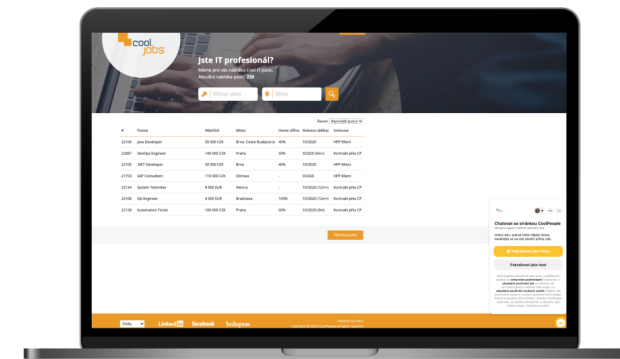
cool jobs

Jste IT profesionál?

Máme pro vás nabídku cool IT pozic.
Aktuální nabídka pozic: 238

Klíčové slovo

Město

Řazení: Nejnovější pozice

| # | Pozice | Mzda/hod | Město | Home office | Nástup (délka) | Smlouva |
|---|---|---|---|---|---|---|
| 22106 | Java Developer | 90 000 CZK | Brno, České Budějovice | 40% | 10/2020 | HPP Klient |
| 22087 | DevOps Engineer | 140 000 CZK | Praha | 50% | 9/2020 (6m) | Kontrakt přes CP |
| 22050 | ABT Developer | 90 000 CZK | Brno | 40% | 10/2020 | HPP Klient |
| 21750 | SAP Consultant | 110 000 CZK | Ostrava | - | 9/2020 | HPP Klient |
| 22130 | System Technikař | 8 000 EUR | Vienna | - | 10/2020 (12m) | Kontrakt přes CP |
| 22109 | QA Engineer | 4 000 EUR | Bratislava | 100% | 10/2020 (12m) | Kontrakt přes CP |
| 22128 | Automation Tester | 100 000 CZK | Praha | 40% | 10/2020 (3m) | Kontrakt přes CP |

Všechny pozice

Chatovat se stránkou CoolPeople

Česky

LinkedIn facebook Instagram

Powered by Jobs
Copyright © 2020 CoolPeople. All rights reserved.